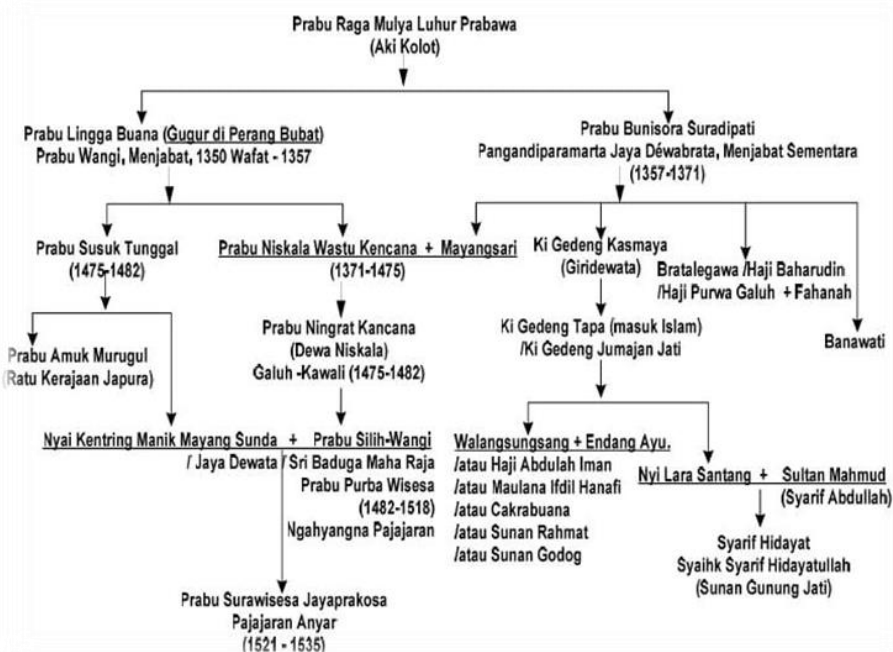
Prabu Raga Mulya Luhur Prabawa
(Aki Kolot)

Prabu Lingga Buana (Gugur di Perang Bubat)
Prabu Wangi, Menjabat, 1350 Wafat - 1357

Prabu Bunisora Suradipati
Pangandiparamarta Jaya Déwabrata, Menjabat Sementara
(1357-1371)

Prabu Susuk Tunggal
(1475-1482)

Prabu Niskala Wastu Kencana + Mayangsari
(1371-1475)

Ki Gedeng Kasmaya
(Giridewata)

Bratalegawa /Haji Baharudin
/Haji Purwa Galuh + Fahanah

Banawati

Prabu Amuk Murugul
(Ratu Kerajaan Japura)

Prabu Ningrat Kancana
(Dewa Niskala)
Galuh -Kawali (1475-1482)

Ki Gedeng Tapa (masuk Islam)
/Ki Gedeng Jumajan Jati

Nyai Kentring Manik Mayang Sunda + Prabu Silih-Wangi
/ Jaya Dewata / Sri Baduga Maha Raja
Prabu Purba Wisesa
(1482-1518)
Ngahyangna Pajajaran

Walangsungsang + Endang Ayu.
/atau Haji Abdulah Iman
/atau Maulana Ifdil Hanafi
/atau Cakrabuana
/atau Sunan Rahmat
/atau Sunan Godog

Nyi Lara Santang + Sultan Mahmud
(Syarif Abdullah)

Syarif Hidayat
Syaihk Syarif Hidayatullah
(Sunan Gunung Jati)

Prabu Surawisesa Jayaprakosa
Pajajaran Anyar
(1521 - 1535)